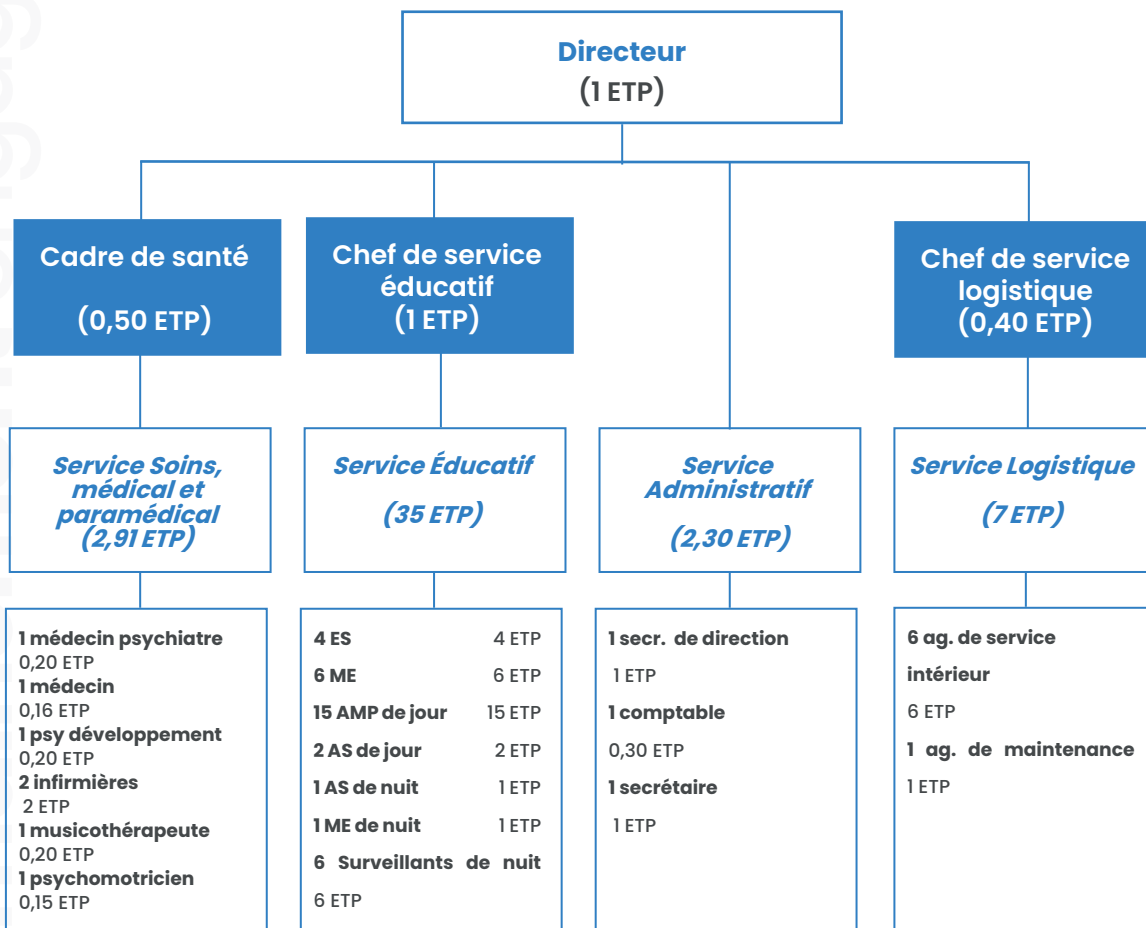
Directeur
(1 ETP)

Cadre de santé
(0,50 ETP)

Chef de service éducatif
(1 ETP)

Chef de service logistique
(0,40 ETP)

Service Soins, médical et paramédical
(2,91 ETP)

Service Éducatif
(35 ETP)

Service Administratif
(2,30 ETP)

Service Logistique
(7 ETP)

1 médecin psychiatre
0,20 ETP
1 médecin
0,16 ETP
1 psy développement
0,20 ETP
2 infirmières
2 ETP
1 musicothérapeute
0,20 ETP
1 psychomotricien
0,15 ETP

4 ES 4 ETP
6 ME 6 ETP
15 AMP de jour 15 ETP
2 AS de jour 2 ETP
1 AS de nuit 1 ETP
1 ME de nuit 1 ETP
6 Surveillants de nuit
6 ETP

1 secr. de direction
1 ETP
1 comptable
0,30 ETP
1 secrétaire
1 ETP

6 ag. de service intérieur
6 ETP
1 ag. de maintenance
1 ETP